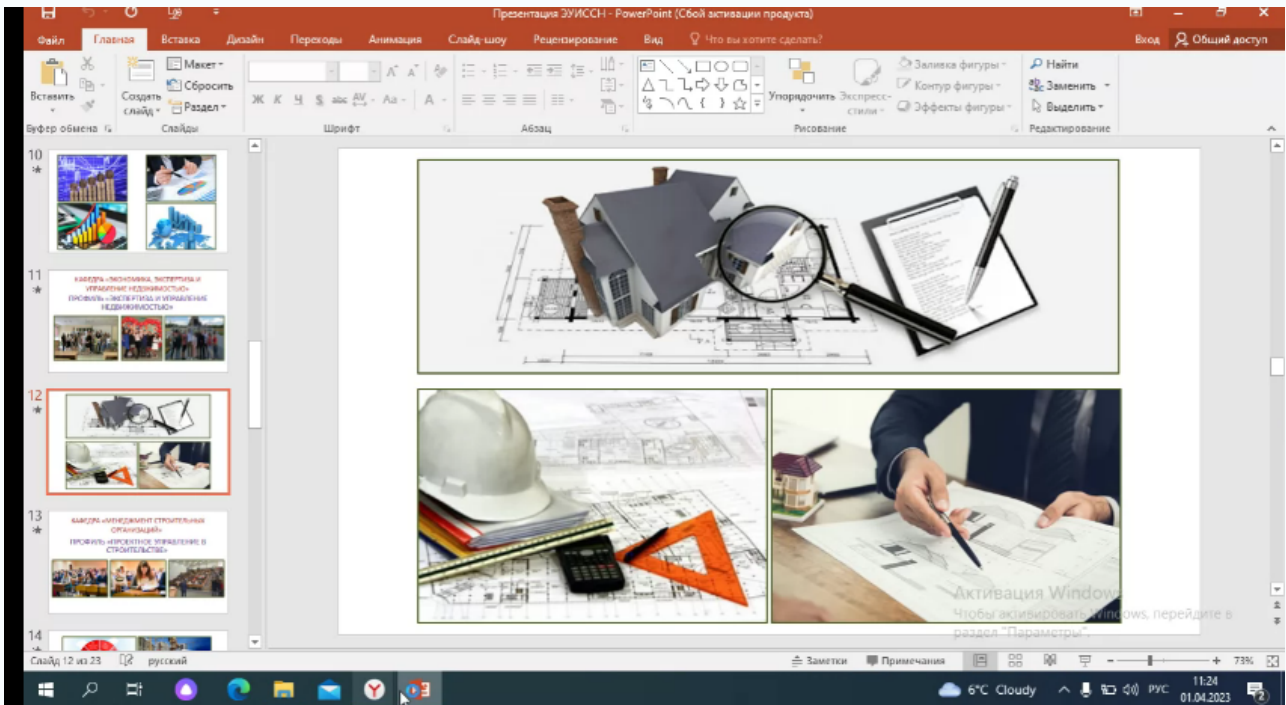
Презентация ЭУИССН - PowerPoint (Сбой активации продукта)

Файл Главная Вставка Дизайн Переходы Анимация Слайд-шоу Рецензирование Вид Что вы хотите сделать? Вход Общий доступ

Вставить Буфер обмена Создать слайд Макет Сбросить Раздел Слайды Шрифт Абзац Упорядочить Экспресс-стили Заливка фигуры Контур фигуры Эффекты фигуры Рисование Найти Заменить Выделить Редактирование

10

11
КАФЕДРА «ЭКОНОМИКА, ЭКСПЕРТИЗА И УПРАВЛЕНИЕ НЕДВИЖИМОСТЬЮ»
ПРОФИЛЬ «ЭКСПЕРТИЗА И УПРАВЛЕНИЕ НЕДВИЖИМОСТЬЮ»

12

13
КАФЕДРА «МЕНЕДЖМЕНТ СТРОИТЕЛЬНЫХ ОРГАНИЗАЦИЙ»
ПРОФИЛЬ «ПРОЕКТНОЕ УПРАВЛЕНИЕ В СТРОИТЕЛЬСТВЕ»

14

Активация Windows
Чтобы активировать Windows, перейдите в раздел "Параметры".

Слайд 12 из 23 русский Заметки Примечания 73%

6°C Cloudy РУС 11:24 01.04.2023